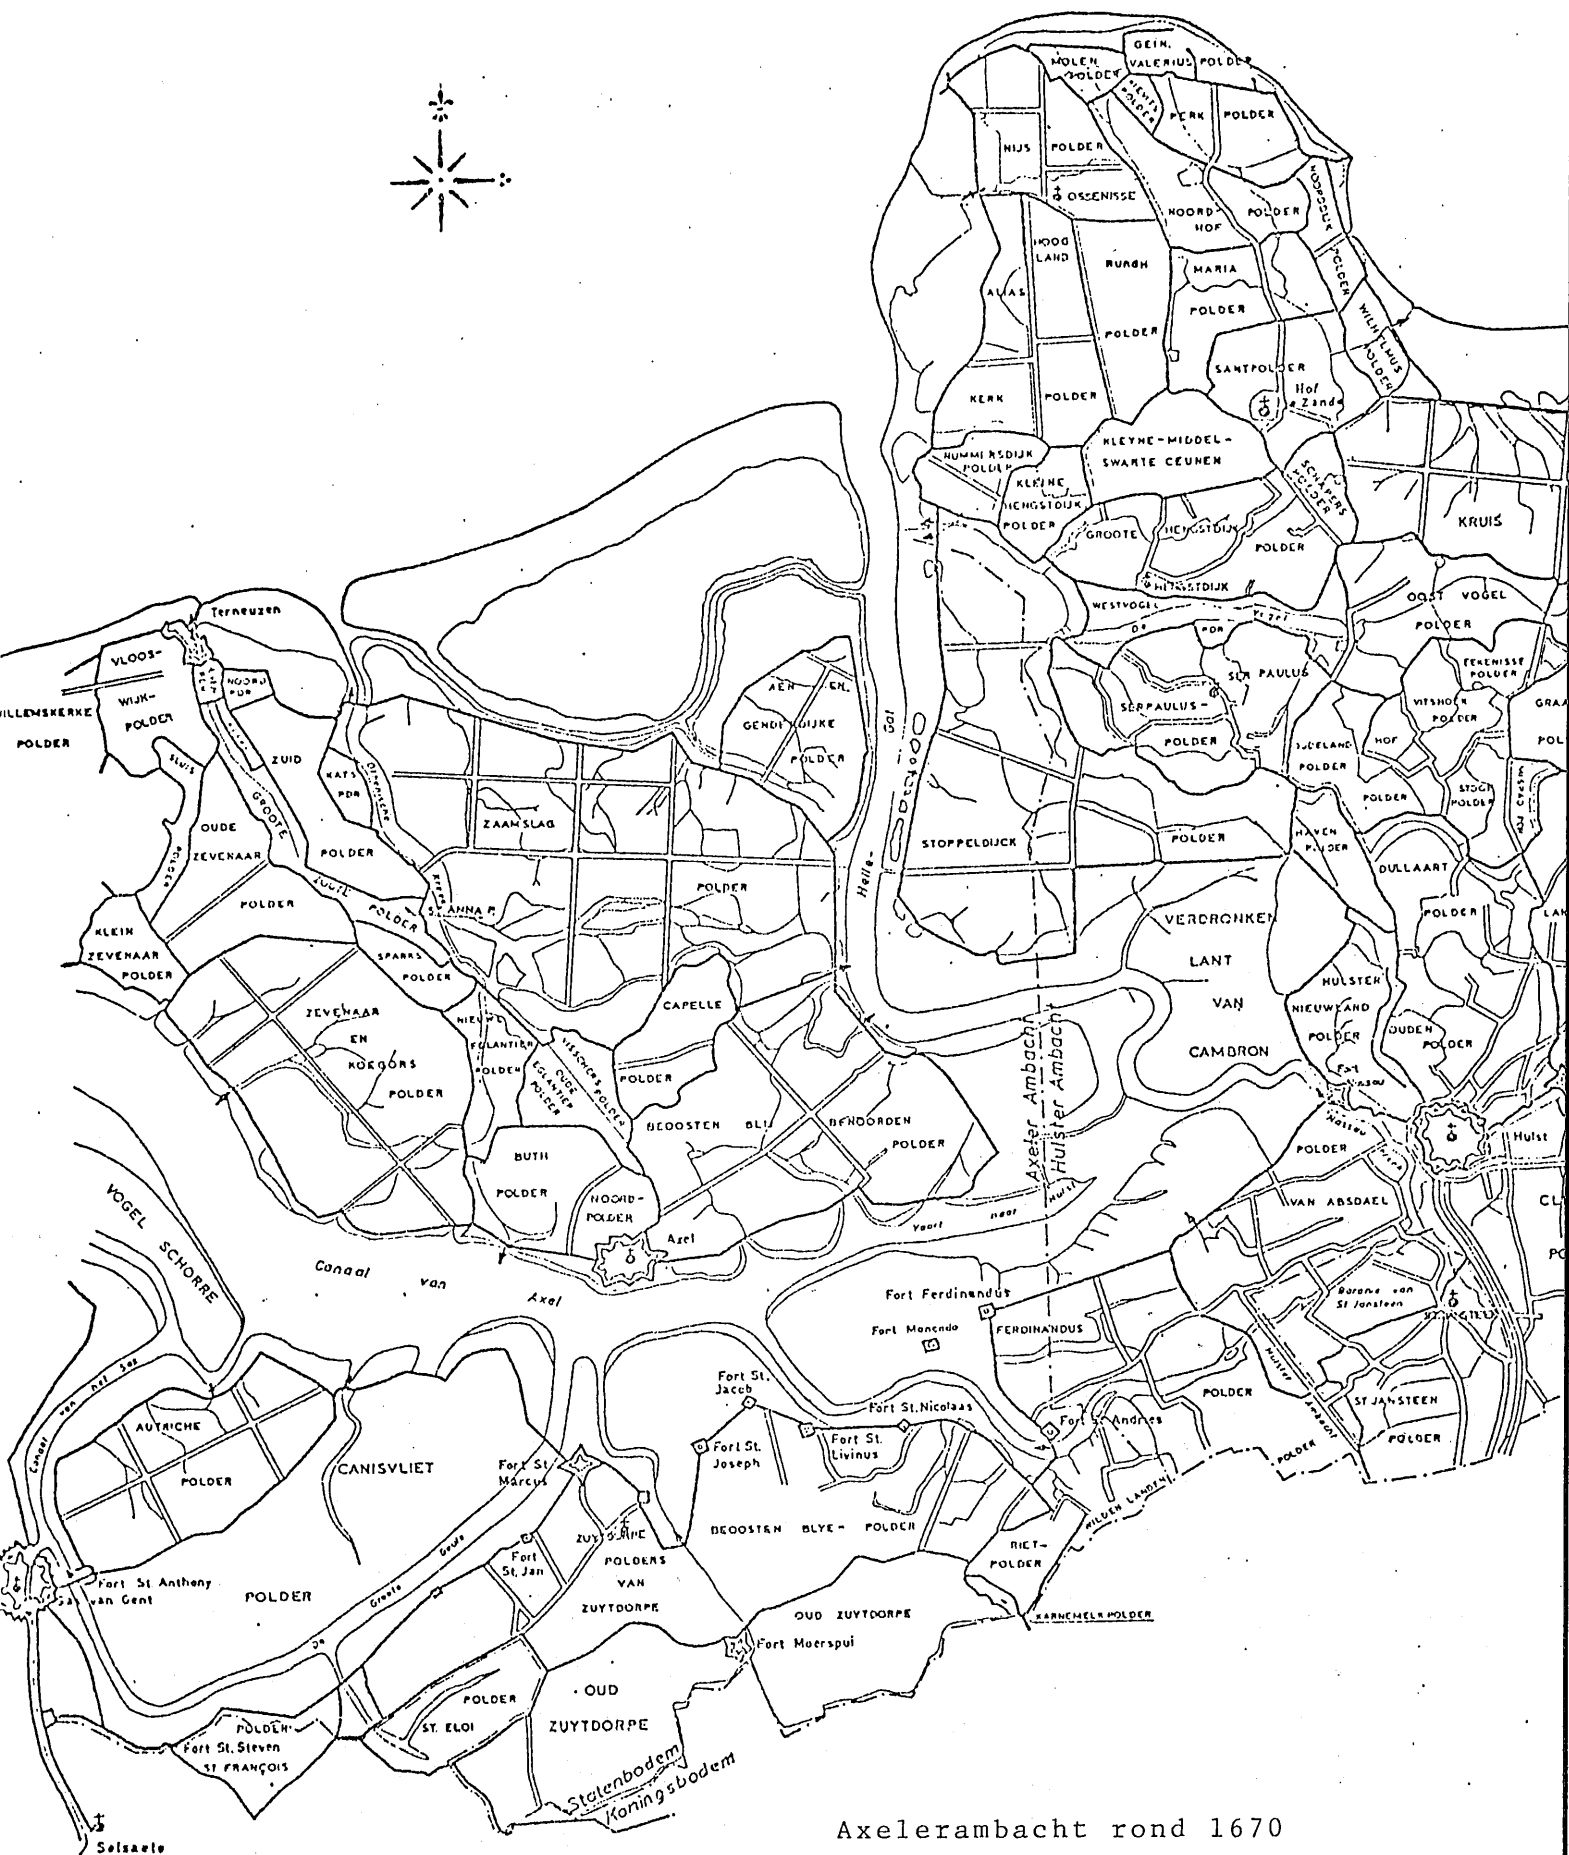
GEIN. MOLEN VALERIUS POLDER POLDER NIEUWE POLDER PERK POLDER
NIJS POLDER
OSSENISSE NOORD-HOF POLDER NOORDDIJK POLDER
HOOG LAND BURGH MARIA POLDER WILHELMUS POLDER
ALIAS POLDER SANTPOLDER Hof te Zande
KERK POLDER
NUMMERSDIJK POLDER KLEINE HENGSTDIJK POLDER KLEYNE-MIDDEL-SWARTE CEUNEN
GROOTE HENGSTDIJK POLDER SCHAPERS POLDER
HENGSTDIJK KRUIS
WESTVOGEL PDR OOST VOGEL POLDER
SER PAULUS SERPAULUS-POLDER EEKENISSE POLDER VITSHOEK POLDER
Terneuzen VLOOS-WIJK-POLDER
WILLEMSKERKE POLDER NOORD PDR
ZUID GROOTE ZUID POLDER
KATS PDR ZAAMSLAG AERTEN GENDERDIJKE POLDER
OUDE ZEVENAAR POLDER
POLDER STOPPELDIJCK POLDER
Helle-Gat
ST. ANNA P. SPARKS POLDER POLDER
KLEIN ZEVENAAR POLDER
ZEVENAAR EN KOEGORS POLDER
NIEUWE EGLANTIER POLDER OUDE EGLANTIER POLDER VISSCHERS POLDER
CAPELLE POLDER
VERDRONKEN LANT VAN CAMBRON
HULSTER NIEUWLAND POLDER OUDEN POLDER
BEOOSTEN BLIJ BENOORDEN POLDER
BUTH POLDER NOORD-POLDER
Axel
Axeler Ambacht Hulster Ambacht
Vaart near Hulst
Hulst
POLDER VAN ABSDAEL
VOGEL SCHORRE
Canaal van Axel
Fort Ferdinandus Fort Moncado FERDINANDUS
Barone van St Jansteen
Canaal van het Sas
AUTRICHE POLDER CANISVLIET
Fort St. Jacob Fort St.Nicolaas Fort St. Joseph Fort St. Livinus Fort St. Andries
POLDER ST JANSTEEN POLDER
Fort St. Marcus ZUYTDORPE POLDERS VAN ZUYTDORPE BEOOSTEN BLYE- POLDER
WILDEN LANDEN RIET-POLDER
Fort St. Anthony Sas van Gent POLDER De Groote Geule Fort St. Jan
OUD ZUYTDORPE KARNEMELK POLDER Fort Moerspui
POLDER OUD ZUYTDORPE
POLDER Fort St. Steven ST FRANCOIS ST. ELOI
Statenbodem Koningsbodem
Selsaete
Axelerambacht rond 1670